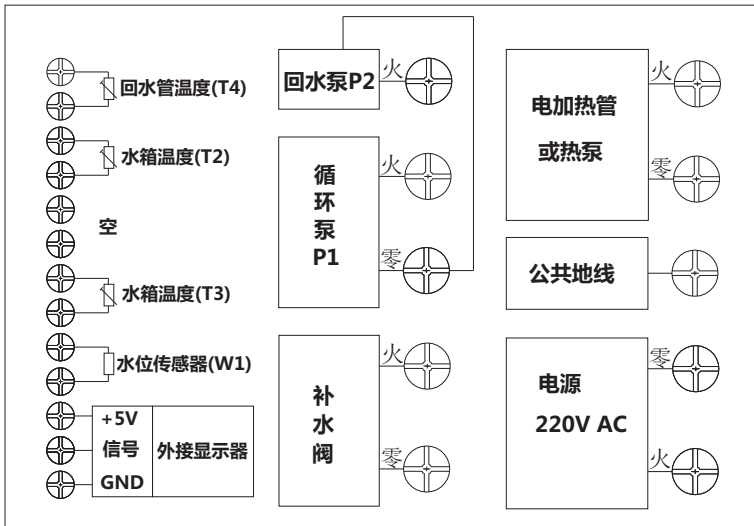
回水管温度(T4)

水箱温度(T2)

空

水箱温度(T3)

水位传感器(W1)

| +5V | 外接显示器 |
|---|---|
| 信号 | |
| GND | |

回水泵P2

火

循环泵P1

火

零

补水阀

火

零

电加热管或热泵

火

零

公共地线

电源 220V AC

零

火